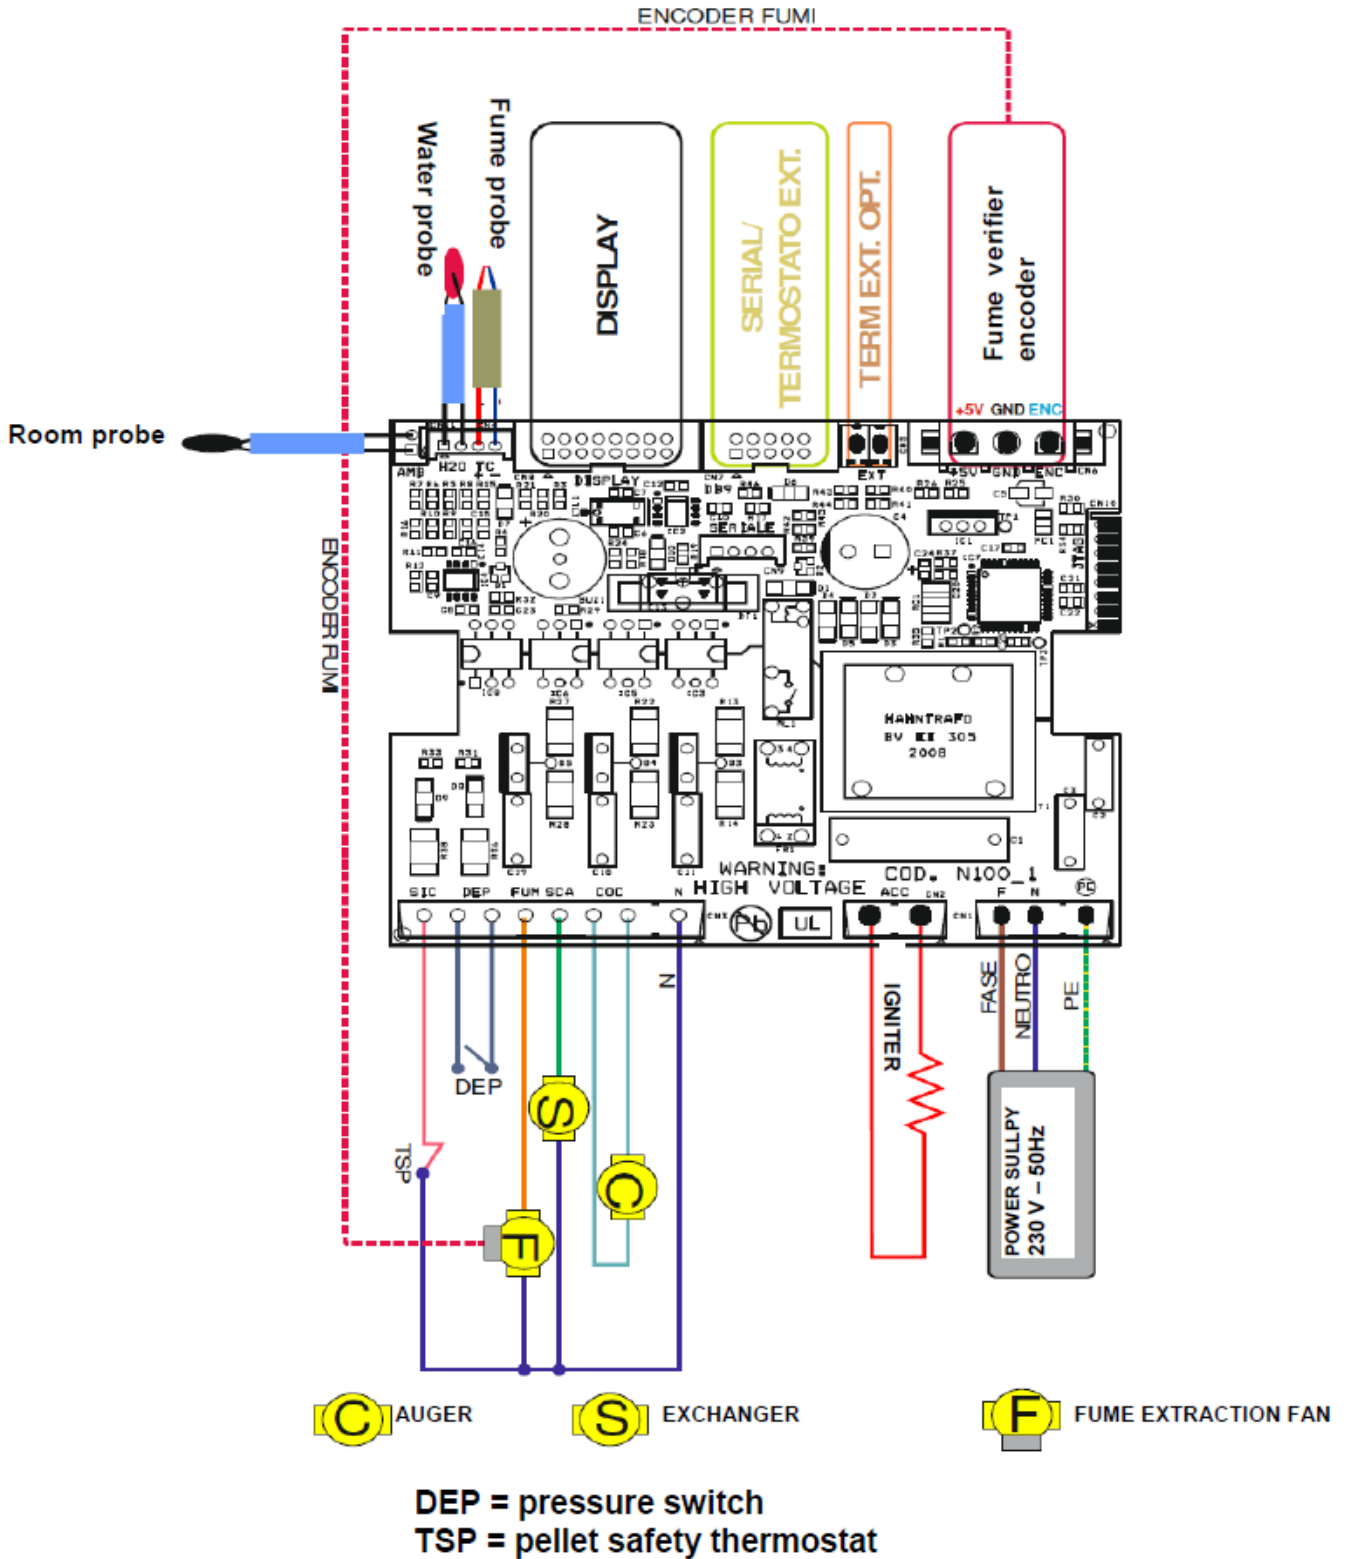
ENCODER FUMI

Water probe

Fume probe

DISPLAY

SERIAL/ TERMOSTATO EXT.

TERM EXT. OPT.

Fume verifier encoder

+5V GND ENC

Room probe

ENCODER FUMI

AMB H2O TC

DISPLAY

DB9

SERIALE

EXT

+5V GND ENC

HAHNTRAFO
BV 305
2008

WARNING: HIGH VOLTAGE

COD. N100_1

SIC DEP FUM SCA COC N

ACC

F N

UL

N

DEP

TSP

S

C

F

IGNITER

FASE

NEUTRO

PE

POWER SULLPY 230 V – 50Hz

C AUGER

S EXCHANGER

F FUME EXTRACTION FAN

DEP = pressure switch
TSP = pellet safety thermostat